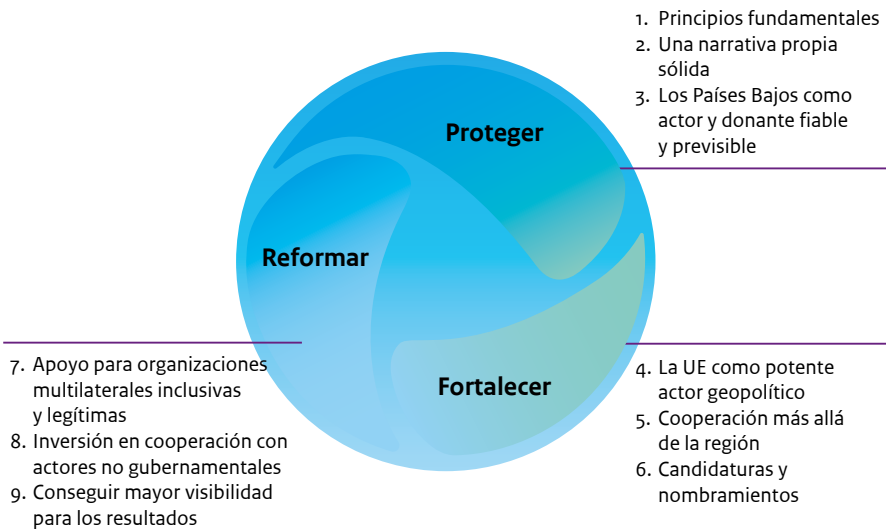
1. Principios fundamentales
2. Una narrativa propia sólida
3. Los Países Bajos como actor y donante fiable y previsible

Proteger

Reformar

Fortalecer

7. Apoyo para organizaciones multilaterales inclusivas y legítimas
8. Inversión en cooperación con actores no gubernamentales
9. Conseguir mayor visibilidad para los resultados

4. La UE como potente actor geopolítico
5. Cooperación más allá de la región
6. Candidaturas y nombramientos